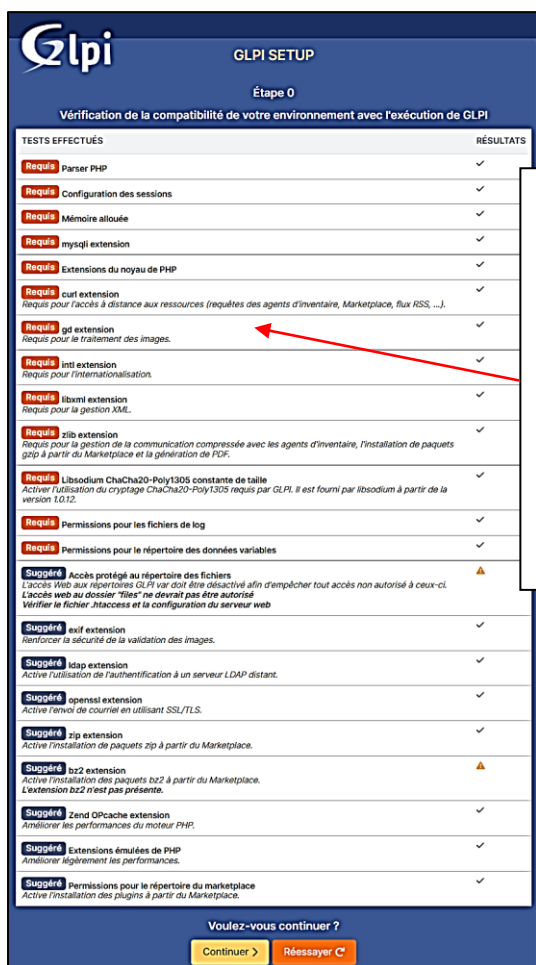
Glpi

GLPI SETUP

Étape 0

Vérification de la compatibilité de votre environnement avec l'exécution de GLPI

| TESTS EFFECTUÉS | RÉSULTATS |
|---|---|
| Requis Parser PHP | ✓ |
| Requis Configuration des sessions | ✓ |
| Requis Mémoire allouée | ✓ |
| Requis mysqli extension | ✓ |
| Requis Extensions du noyau de PHP | ✓ |
| Requis curl extension Requis pour l'accès à distance aux ressources (requêtes des agents d'inventaire, Marketplace, flux RSS, ...). | ✓ |
| Requis gd extension Requis pour le traitement des images. | ✓ |
| Requis intl extension Requis pour l'internationalisation. | ✓ |
| Requis libxml extension Requis pour la gestion XML. | ✓ |
| Requis zlib extension Requis pour la gestion de la communication compressée avec les agents d'inventaire, l'installation de paquets gzip à partir du Marketplace et la génération de PDF. | ✓ |
| Requis Libsodium ChaCha20-Poly1305 constante de taille Activer l'utilisation du cryptage ChaCha20-Poly1305 requis par GLPI. Il est fourni par libsodium à partir de la version 1.0.12. | ✓ |
| Requis Permissions pour les fichiers de log | ✓ |
| Requis Permissions pour le répertoire des données variables | ✓ |
| Suggéré Accès protégé au répertoire des fichiers L'accès Web aux répertoires GLPI var doit être désactivé afin d'empêcher tout accès non autorisé à ceux-ci. L'accès web au dossier "files" ne devrait pas être autorisé Vérifier le fichier .htaccess et la configuration du serveur web | ⚠ |
| Suggéré exif extension Renforcer la sécurité de la validation des images. | ✓ |
| Suggéré ldap extension Active l'utilisation de l'authentification à un serveur LDAP distant. | ✓ |
| Suggéré openssl extension Active l'envoi de courriel en utilisant SSL/TLS. | ✓ |
| Suggéré zip extension Active l'installation de paquets zip à partir du Marketplace. | ✓ |
| Suggéré bz2 extension Active l'installation des paquets bz2 à partir du Marketplace. L'extension bz2 n'est pas présente. | ⚠ |
| Suggéré Zend OPcache extension Améliorer les performances du moteur PHP. | ✓ |
| Suggéré Extensions émulées de PHP Améliorer légèrement les performances. | ✓ |
| Suggéré Permissions pour le répertoire du marketplace Active l'installation des plugins à partir du Marketplace. | ✓ |

Voulez-vous continuer ?

Continuer > Réessayer